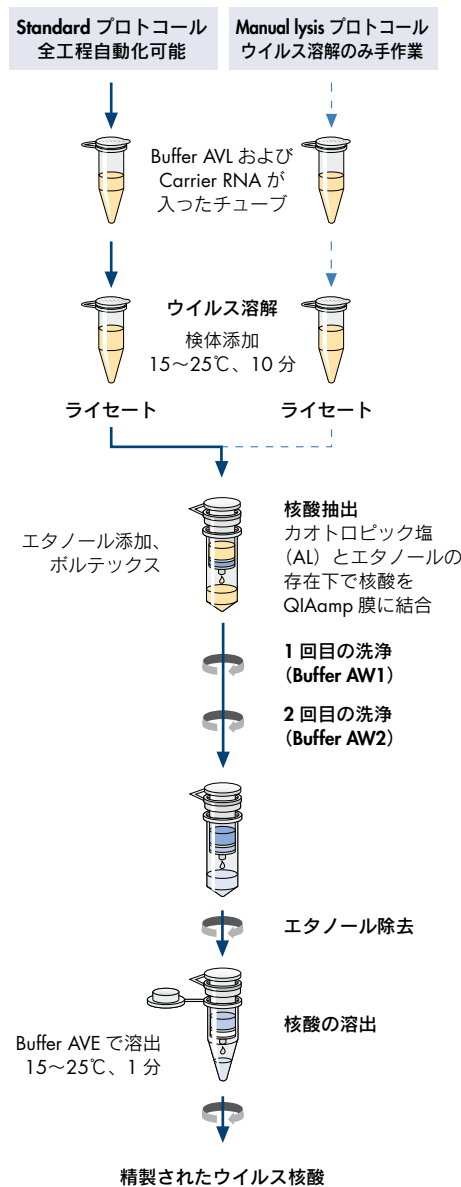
Standard プロトコール
全工程自動化可能

Manual lysis プロトコール
ウイルス溶解のみ手作業

Buffer AVL および
Carrier RNA が
入ったチューブ

ウイルス溶解
検体添加
15～25℃、10 分

ライセート

ライセート

核酸抽出
カオトロピック塩
（AL）とエタノールの
存在下で核酸を
QIAamp 膜に結合

エタノール添加、
ボルテックス

1 回目の洗浄
（Buffer AW1）

2 回目の洗浄
（Buffer AW2）

エタノール除去

核酸の溶出

Buffer AVE で溶出
15～25℃、1 分

精製されたウイルス核酸